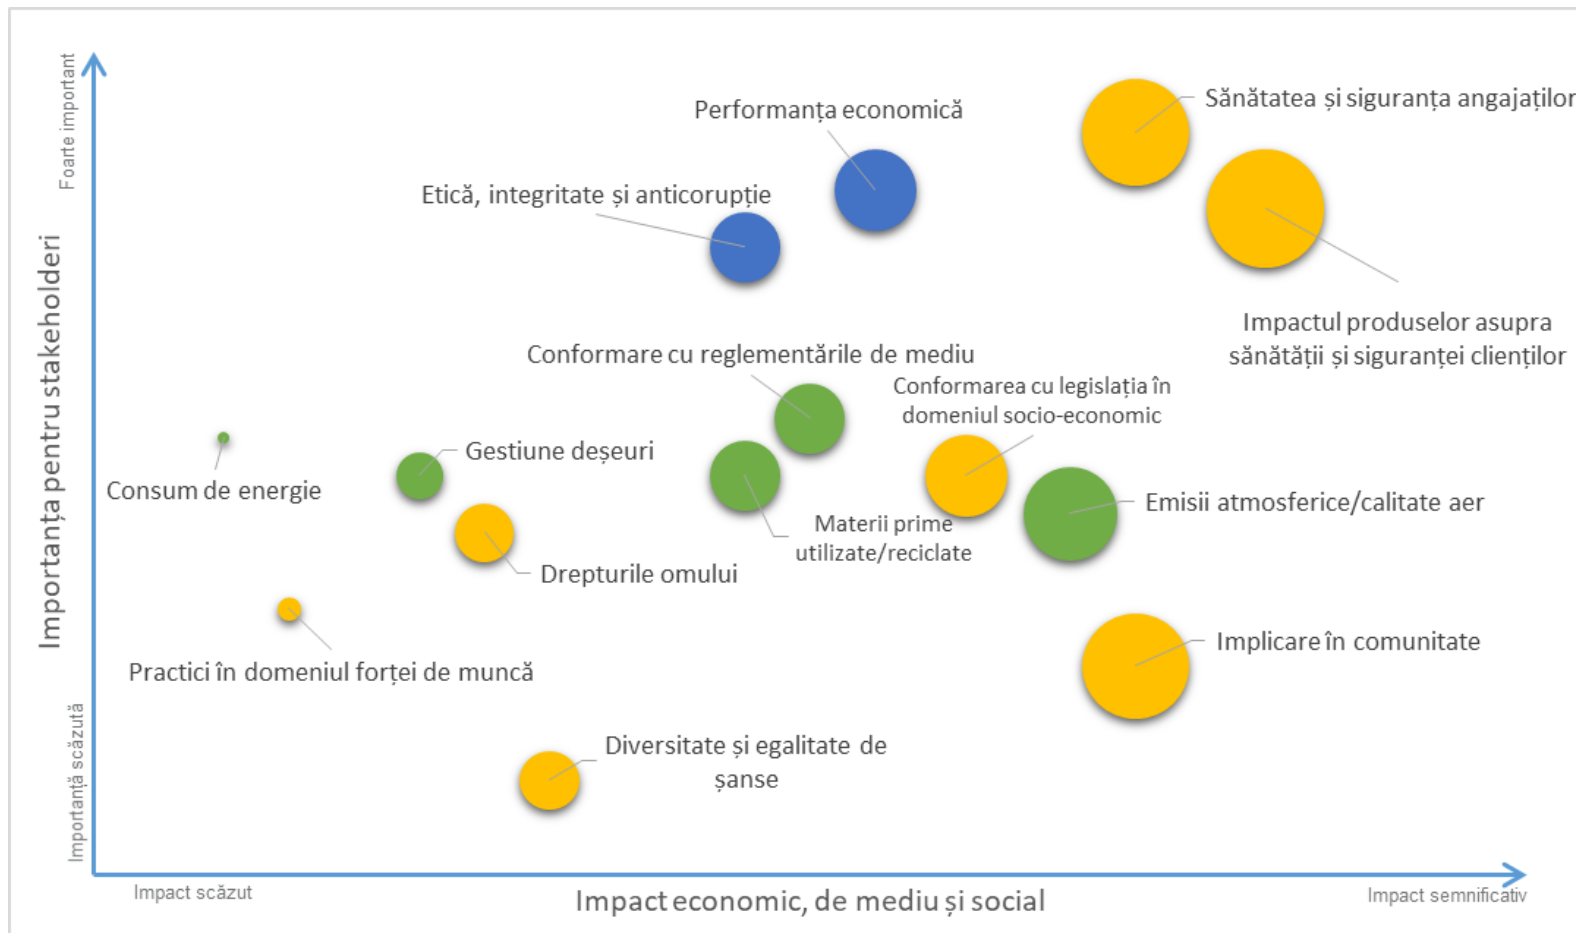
Foarte important

Importanța pentru stakeholderi

Importanță scăzută

Performanța economică

Sănătatea și siguranța angajaților

Etică, integritate și anticorupție

Impactul produselor asupra sănătății și siguranței clienților

Conformare cu reglementările de mediu

Conformarea cu legislația în domeniul socio-economic

Gestiune deșeuri

Consum de energie

Emisii atmosferice/calitate aer

Materii prime utilizate/reciclate

Drepturile omului

Implicare în comunitate

Practici în domeniul forței de muncă

Diversitate și egalitate de șanse

Impact scăzut

Impact economic, de mediu și social

Impact semnificativ